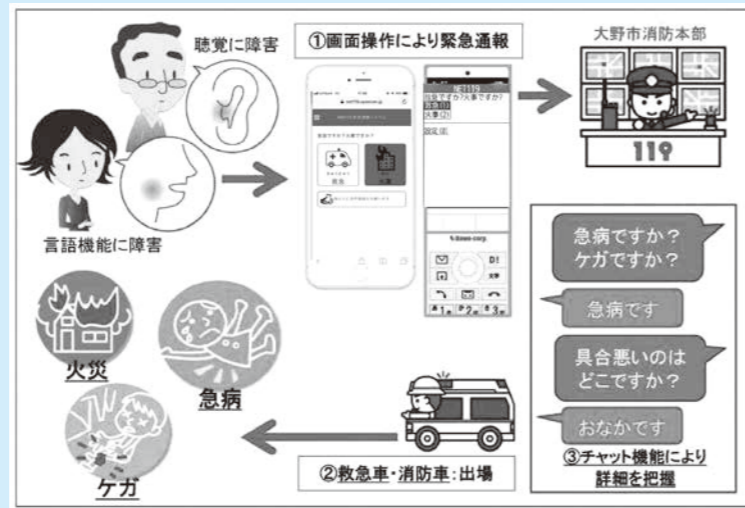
聴覚に障害

言語機能に障害

①画面操作により緊急通報

大野市消防本部

119

急病ですか？ケガですか？

急病です

具合悪いのはどこですか？

おなかです

③チャット機能により詳細を把握

火災

急病

ケガ

②救急車・消防車：出場